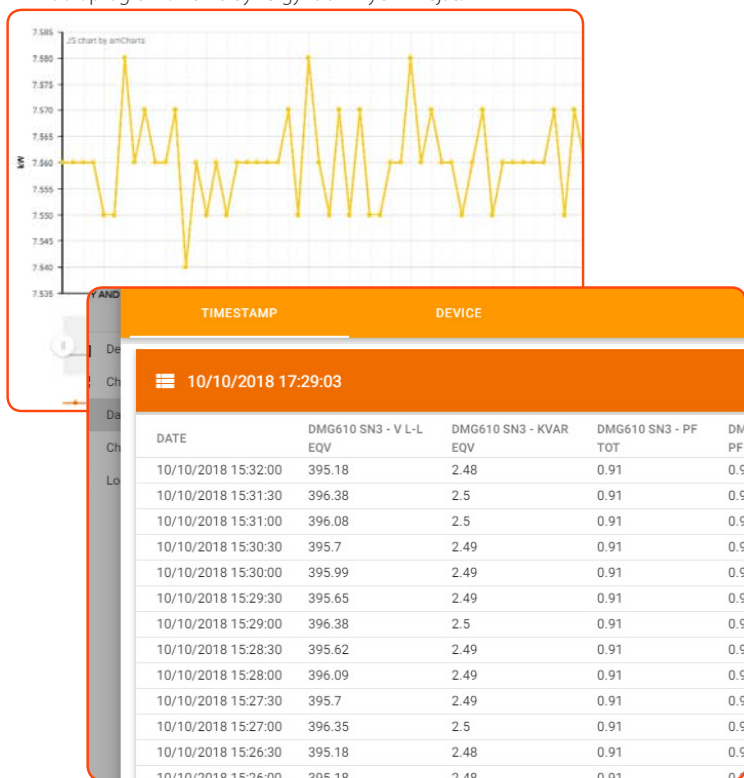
JS chart by amCharts

7.585
7.580
7.575
7.570
7.565
7.560
7.555
7.550
7.545
7.540
7.535

kW

Y AND

De
Ch
Da
Ch
Lo

TIMESTAMP
DEVICE

10/10/2018 17:29:03

| DATE | DMG610 SN3 - V L-L EQV | DMG610 SN3 - KVAR EQV | DMG610 SN3 - PF TOT | DM PF |
|---|---|---|---|---|
| 10/10/2018 15:32:00 | 395.18 | 2.48 | 0.91 | 0.9 |
| 10/10/2018 15:31:30 | 396.38 | 2.5 | 0.91 | 0.9 |
| 10/10/2018 15:31:00 | 396.08 | 2.5 | 0.91 | 0.9 |
| 10/10/2018 15:30:30 | 395.7 | 2.49 | 0.91 | 0.9 |
| 10/10/2018 15:30:00 | 395.99 | 2.49 | 0.91 | 0.9 |
| 10/10/2018 15:29:30 | 395.65 | 2.49 | 0.91 | 0.9 |
| 10/10/2018 15:29:00 | 396.38 | 2.5 | 0.91 | 0.9 |
| 10/10/2018 15:28:30 | 395.62 | 2.49 | 0.91 | 0.9 |
| 10/10/2018 15:28:00 | 396.09 | 2.49 | 0.91 | 0.9 |
| 10/10/2018 15:27:30 | 395.7 | 2.49 | 0.91 | 0.9 |
| 10/10/2018 15:27:00 | 396.35 | 2.5 | 0.91 | 0.9 |
| 10/10/2018 15:26:30 | 395.18 | 2.48 | 0.91 | 0.9 |
| 10/10/2018 15:26:00 | 395.18 | 2.48 | 0.91 | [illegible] |